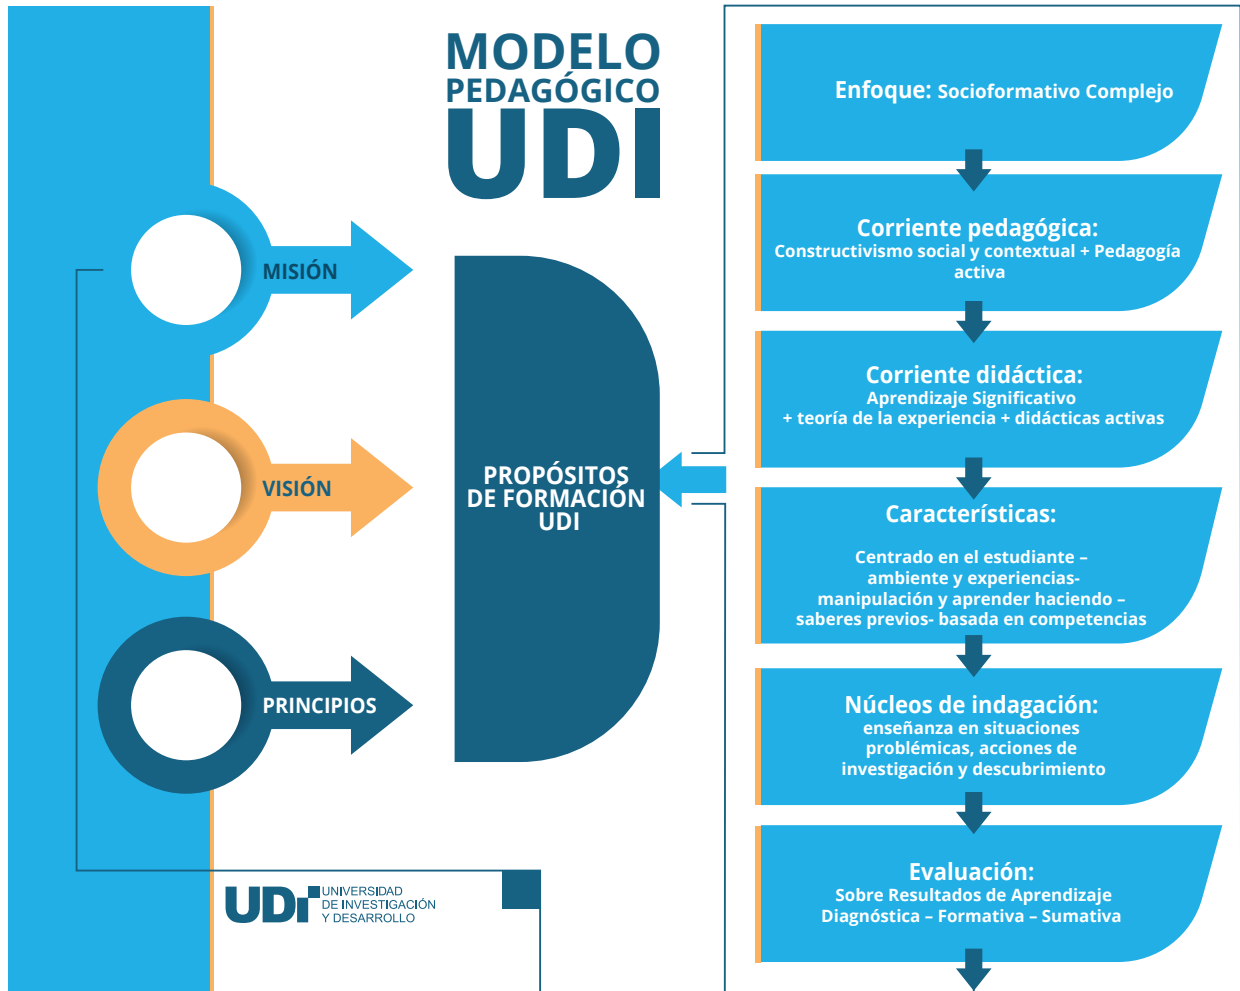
MODELO PEDAGÓGICO UDI

MISIÓN

VISIÓN

PRINCIPIOS

PROPÓSITOS DE FORMACIÓN UDI

Enfoque: Socioformativo Complejo

Corriente pedagógica:
Constructivismo social y contextual + Pedagogía activa

Corriente didáctica:
Aprendizaje Significativo
+ teoría de la experiencia + didácticas activas

Características:

Centrado en el estudiante – ambiente y experiencias- manipulación y aprender haciendo – saberes previos- basada en competencias

Núcleos de indagación:
enseñanza en situaciones problémicas, acciones de investigación y descubrimiento

Evaluación:
Sobre Resultados de Aprendizaje
Diagnóstica – Formativa – Sumativa

UDI UNIVERSIDAD DE INVESTIGACIÓN Y DESARROLLO